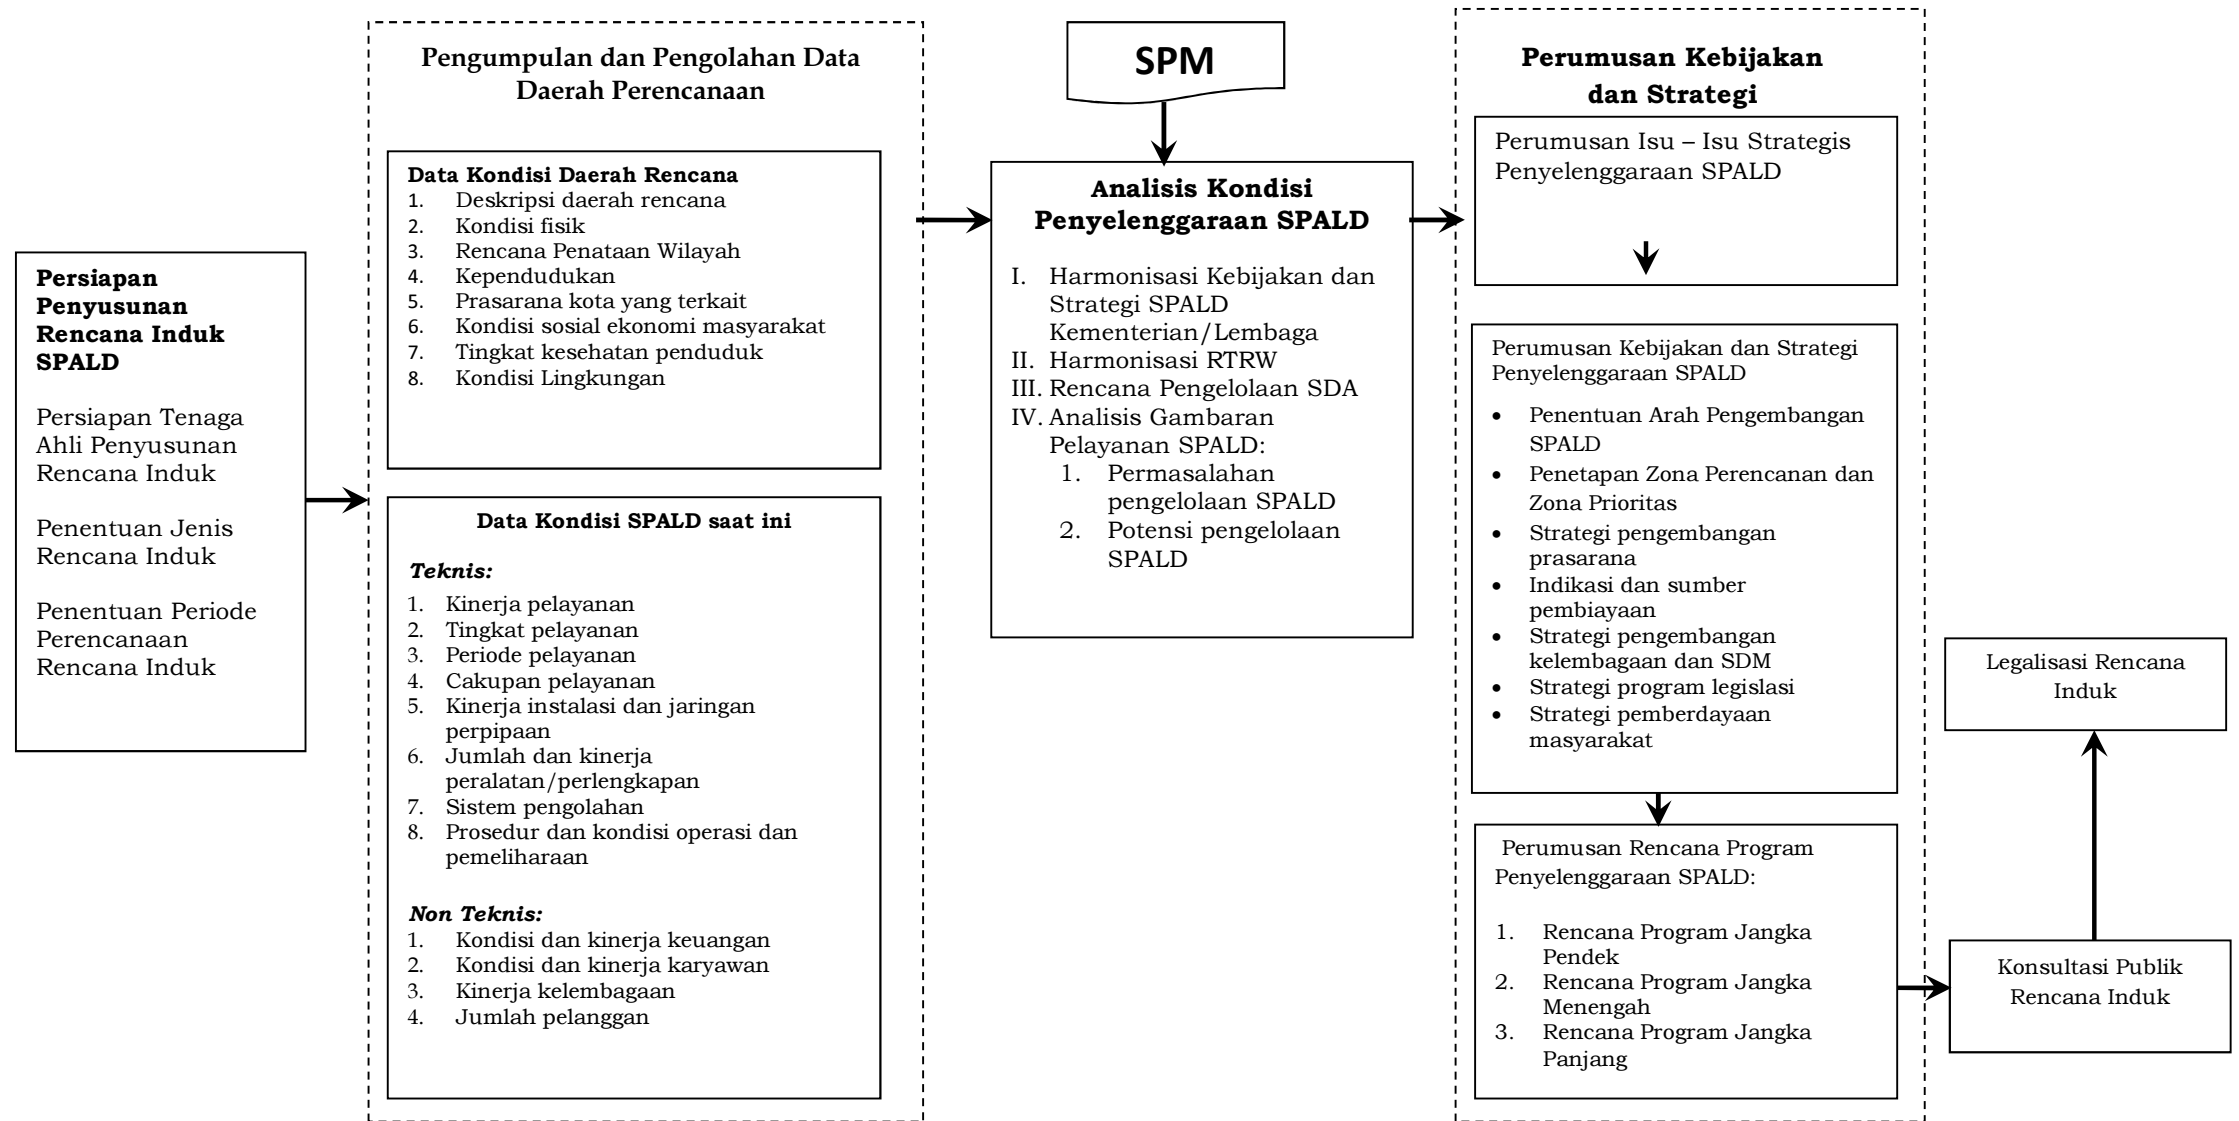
Persiapan Penyusunan Rencana Induk SPALD

Persiapan Tenaga Ahli Penyusunan Rencana Induk

Penentuan Jenis Rencana Induk

Penentuan Periode Perencanaan Rencana Induk

Pengumpulan dan Pengolahan Data Daerah Perencanaan

Data Kondisi Daerah Rencana
1. Deskripsi daerah rencana
2. Kondisi fisik
3. Rencana Penataan Wilayah
4. Kependudukan
5. Prasarana kota yang terkait
6. Kondisi sosial ekonomi masyarakat
7. Tingkat kesehatan penduduk
8. Kondisi Lingkungan

Data Kondisi SPALD saat ini

*Teknis:*
1. Kinerja pelayanan
2. Tingkat pelayanan
3. Periode pelayanan
4. Cakupan pelayanan
5. Kinerja instalasi dan jaringan perpipaan
6. Jumlah dan kinerja peralatan/perlengkapan
7. Sistem pengolahan
8. Prosedur dan kondisi operasi dan pemeliharaan

*Non Teknis:*
1. Kondisi dan kinerja keuangan
2. Kondisi dan kinerja karyawan
3. Kinerja kelembagaan
4. Jumlah pelanggan

SPM

Analisis Kondisi Penyelenggaraan SPALD

I. Harmonisasi Kebijakan dan Strategi SPALD Kementerian/Lembaga
II. Harmonisasi RTRW
III. Rencana Pengelolaan SDA
IV. Analisis Gambaran Pelayanan SPALD:
1. Permasalahan pengelolaan SPALD
2. Potensi pengelolaan SPALD

Perumusan Kebijakan dan Strategi

Perumusan Isu – Isu Strategis Penyelenggaraan SPALD

Perumusan Kebijakan dan Strategi Penyelenggaraan SPALD
• Penentuan Arah Pengembangan SPALD
• Penetapan Zona Perencanan dan Zona Prioritas
• Strategi pengembangan prasarana
• Indikasi dan sumber pembiayaan
• Strategi pengembangan kelembagaan dan SDM
• Strategi program legislasi
• Strategi pemberdayaan masyarakat

Perumusan Rencana Program Penyelenggaraan SPALD:

1. Rencana Program Jangka Pendek
2. Rencana Program Jangka Menengah
3. Rencana Program Jangka Panjang

Legalisasi Rencana Induk

Konsultasi Publik Rencana Induk